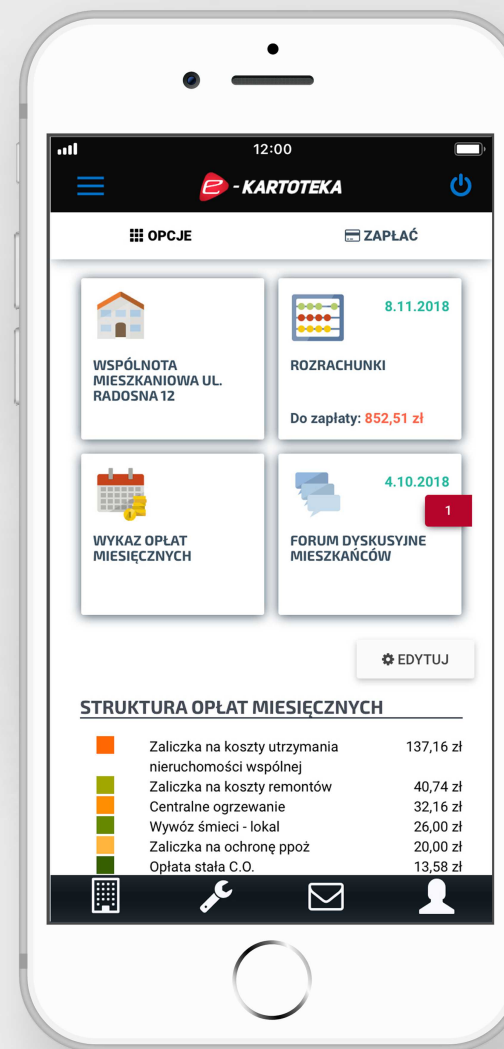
12:00

e-KARTOTEKA

OPCJE

ZAPŁAĆ

WSPÓLNOTA MIESZKANIOWA UL. RADOSNA 12

8.11.2018

ROZRACHUNKI

Do zapłaty: 852,51 zł

WYKAZ OPŁAT MIESIĘCZNYCH

4.10.2018

1

FORUM DYSKUSYJNE MIESZKAŃCÓW

EDYTUJ

STRUKTURA OPŁAT MIESIĘCZNYCH

| | |
|---|---|
| Zaliczka na koszty utrzymania nieruchomości wspólnej | 137,16 zł |
| Zaliczka na koszty remontów | 40,74 zł |
| Centralne ogrzewanie | 32,16 zł |
| Wywóz śmieci - lokal | 26,00 zł |
| Zaliczka na ochronę ppoż | 20,00 zł |
| Opłata stała C.O. | 13,58 zł |